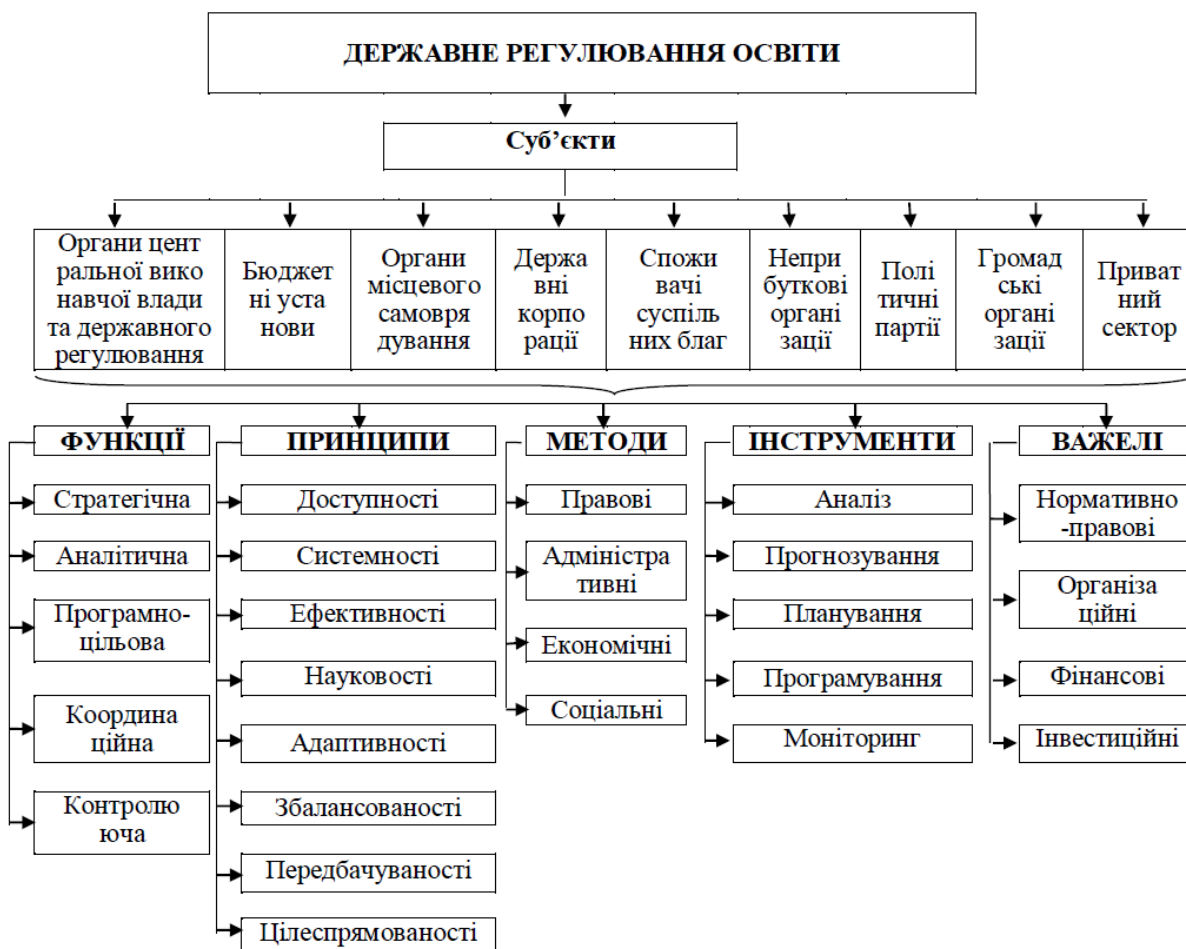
ДЕРЖАВНЕ РЕГУЛЮВАННЯ ОСВІТИ

Суб'єкти

Органи центральної виконавчої влади та державного регулювання

Бюджетні установи

Органи місцевого самоврядування

Державні корпорації

Споживачі суспільних благ

Неприбуткові організації

Політичні партії

Громадські організації

Приватний сектор

ФУНКЦІЇ

Стратегічна

Аналітична

Програмно-цільова

Координаційна

Контролююча

ПРИНЦИПИ

Доступності

Системності

Ефективності

Науковості

Адаптивності

Збалансованості

Передбачуваності

Цілеспрямованості

МЕТОДИ

Правові

Адміністративні

Економічні

Соціальні

ІНСТРУМЕНТИ

Аналіз

Прогнозування

Планування

Програмування

Моніторинг

ВАЖЕЛІ

Нормативно-правові

Організаційні

Фінансові

Інвестиційні